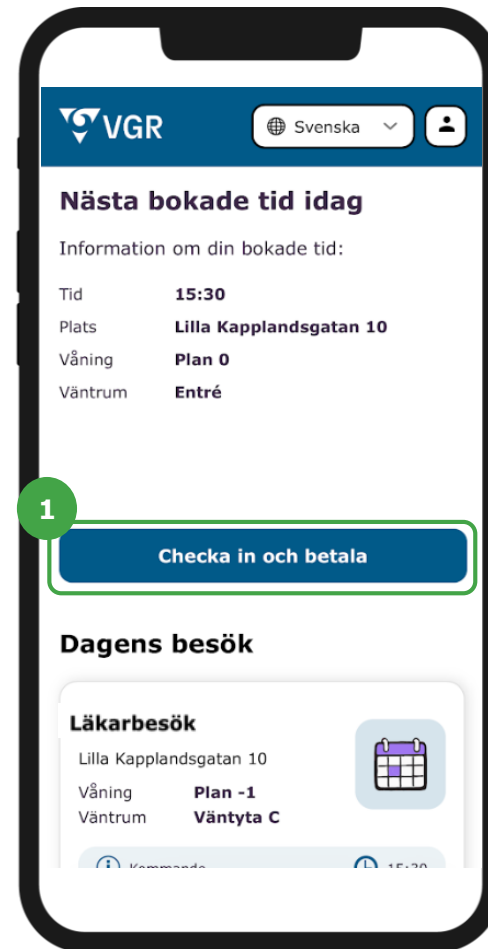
VGR

Svenska

Nästa bokade tid idag

Information om din bokade tid:

| | |
|---|---|
| Tid | 15:30 |
| Plats | Lilla Kapplandsgatan 10 |
| Våning | Plan 0 |
| Väntrum | Entré |

1

Checka in och betala

Dagens besök

Läkarbesök

Lilla Kapplandsgatan 10

| | |
|---|---|
| Våning | Plan -1 |
| Väntrum | Väntyta C |

Kommande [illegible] 15:30